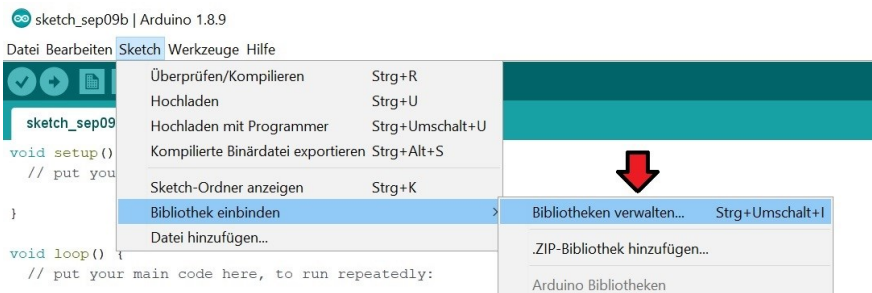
sketch_sep09b | Arduino 1.8.9

Datei Bearbeiten Sketch Werkzeuge Hilfe

sketch_sep09

Überprüfen/Kompilieren Strg+R
Hochladen Strg+U
Hochladen mit Programmer Strg+Umschalt+U
Kompilierte Binärdatei exportieren Strg+Alt+S
Sketch-Ordner anzeigen Strg+K
Bibliothek einbinden
Datei hinzufügen...

Bibliotheken verwalten... Strg+Umschalt+I
.ZIP-Bibliothek hinzufügen...
Arduino Bibliotheken

void setup()
  // put you

}

void loop() {
  // put your main code here, to run repeatedly: